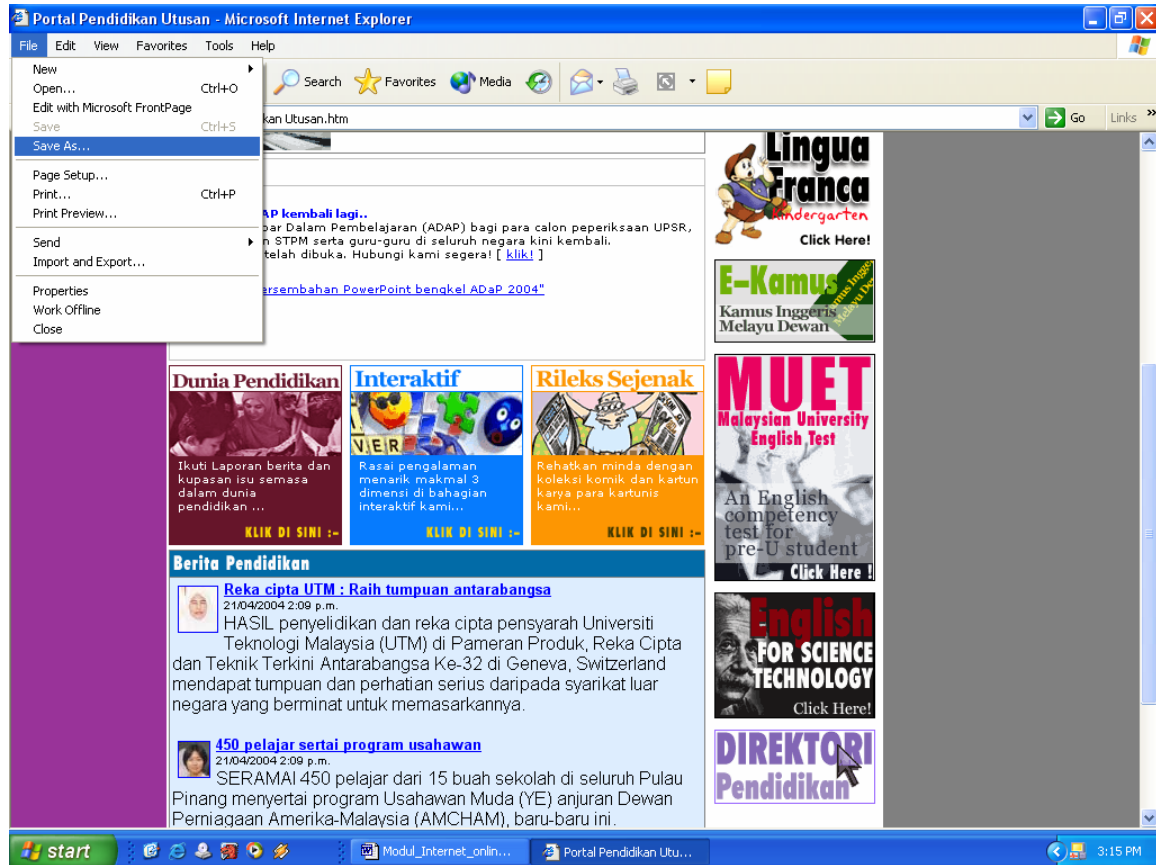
Portal Pendidikan Utusan - Microsoft Internet Explorer

File Edit View Favorites Tools Help

New
Open... Ctrl+O
Edit with Microsoft FrontPage
Save Ctrl+S
Save As...
Page Setup...
Print... Ctrl+P
Print Preview...
Send
Import and Export...
Properties
Work Offline
Close

Search Favorites Media

kan Utusan.htm

Go Links

AP kembali lagi..
bar Dalam Pembelajaran (ADAP) bagi para calon peperiksaan UPSR, n STPM serta guru-guru di seluruh negara kini kembali. telah dibuka. Hubungi kami segera! [ klik! ]

ersembahan PowerPoint bengkel ADaP 2004"

Lingua Franca Kindergarten
Click Here!

E-Kamus
Kamus Inggeris Melayu Dewan

Dunia Pendidikan
Ikuti Laporan berita dan kupasan isu semasa dalam dunia pendidikan ...
KLIK DI SINI :-

Interaktif
Rasai pengalaman menarik makmal 3 dimensi di bahagian interaktif kami...
KLIK DI SINI :-

Rileks Sejenak
Rehatkan minda dengan koleksi komik dan kartun karya para kartunis kami...
KLIK DI SINI :-

MUET
Malaysian University English Test
An English competency test for pre-U student
Click Here !

Berita Pendidikan

Reka cipta UTM : Raih tumpuan antarabangsa
21/04/2004 2:09 p.m.
HASIL penyelidikan dan reka cipta pensyarah Universiti Teknologi Malaysia (UTM) di Pameran Produk, Reka Cipta dan Teknik Terkini Antarabangsa Ke-32 di Geneva, Switzerland mendapat tumpuan dan perhatian serius daripada syarikat luar negara yang berminat untuk memasarkannya.

English FOR SCIENCE TECHNOLOGY
Click Here!

450 pelajar sertai program usahawan
21/04/2004 2:09 p.m.
SERAMAI 450 pelajar dari 15 buah sekolah di seluruh Pulau Pinang menyertai program Usahawan Muda (YE) anjuran Dewan Perniagaan Amerika-Malaysia (AMCHAM), baru-baru ini.

DIREKTORI Pendidikan

start
Modul_Internet_onlin...
Portal Pendidikan Utu...
3:15 PM